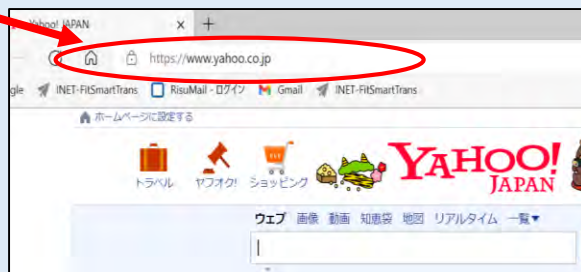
Yahoo! JAPAN × +

https://www.yahoo.co.jp

gle INET-FitSmartTrans RisuMail - ログイン Gmail INET-FitSmartTrans

ホームページに設定する

トラベル ヤフオク! ショッピング

YAHOO! JAPAN

ウェブ 画像 動画 知恵袋 地図 リアルタイム 一覧▼